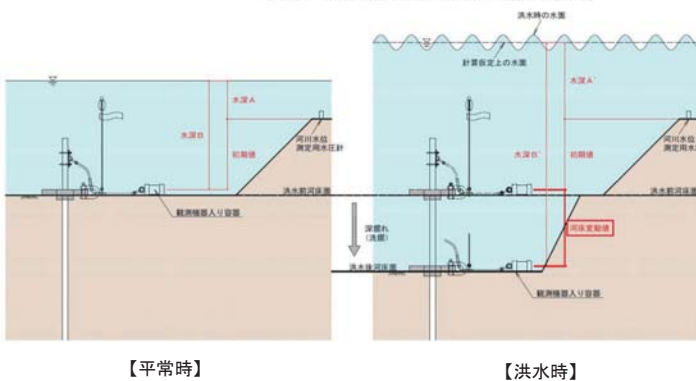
洪水時の水面

計算仮定上の水面

水深A

水深B

初期値

河川水位測定用水圧計

洪水前河床面

観測機器入り容器

【平常時】

水深A'

水深B'

初期値

河川水位測定用水

洪水前河床面

深掘れ（洗掘）

河床変動値

洪水後河床面

観測機器入り容器

【洪水時】